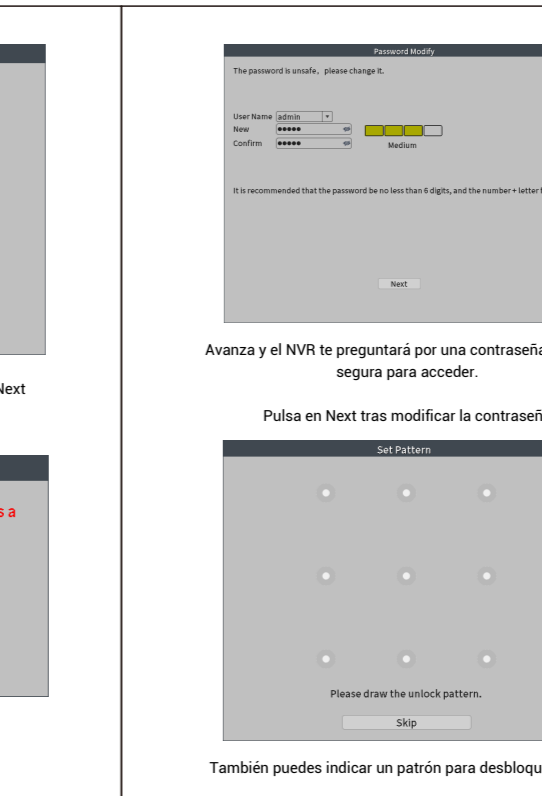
ext

s a

Password Modify

The password is unsafe, please change it.

User Name admin
New ●●●●●
Confirm ●●●●●
Medium

It is recommended that the password be no less than 6 digits, and the number + letter f

Next

Avanza y el NVR te preguntará por una contraseña segura para acceder.

Pulsa en Next tras modificar la contraseñ

Set Pattern

Please draw the unlock pattern.

Skip

También puedes indicar un patrón para desbloqu